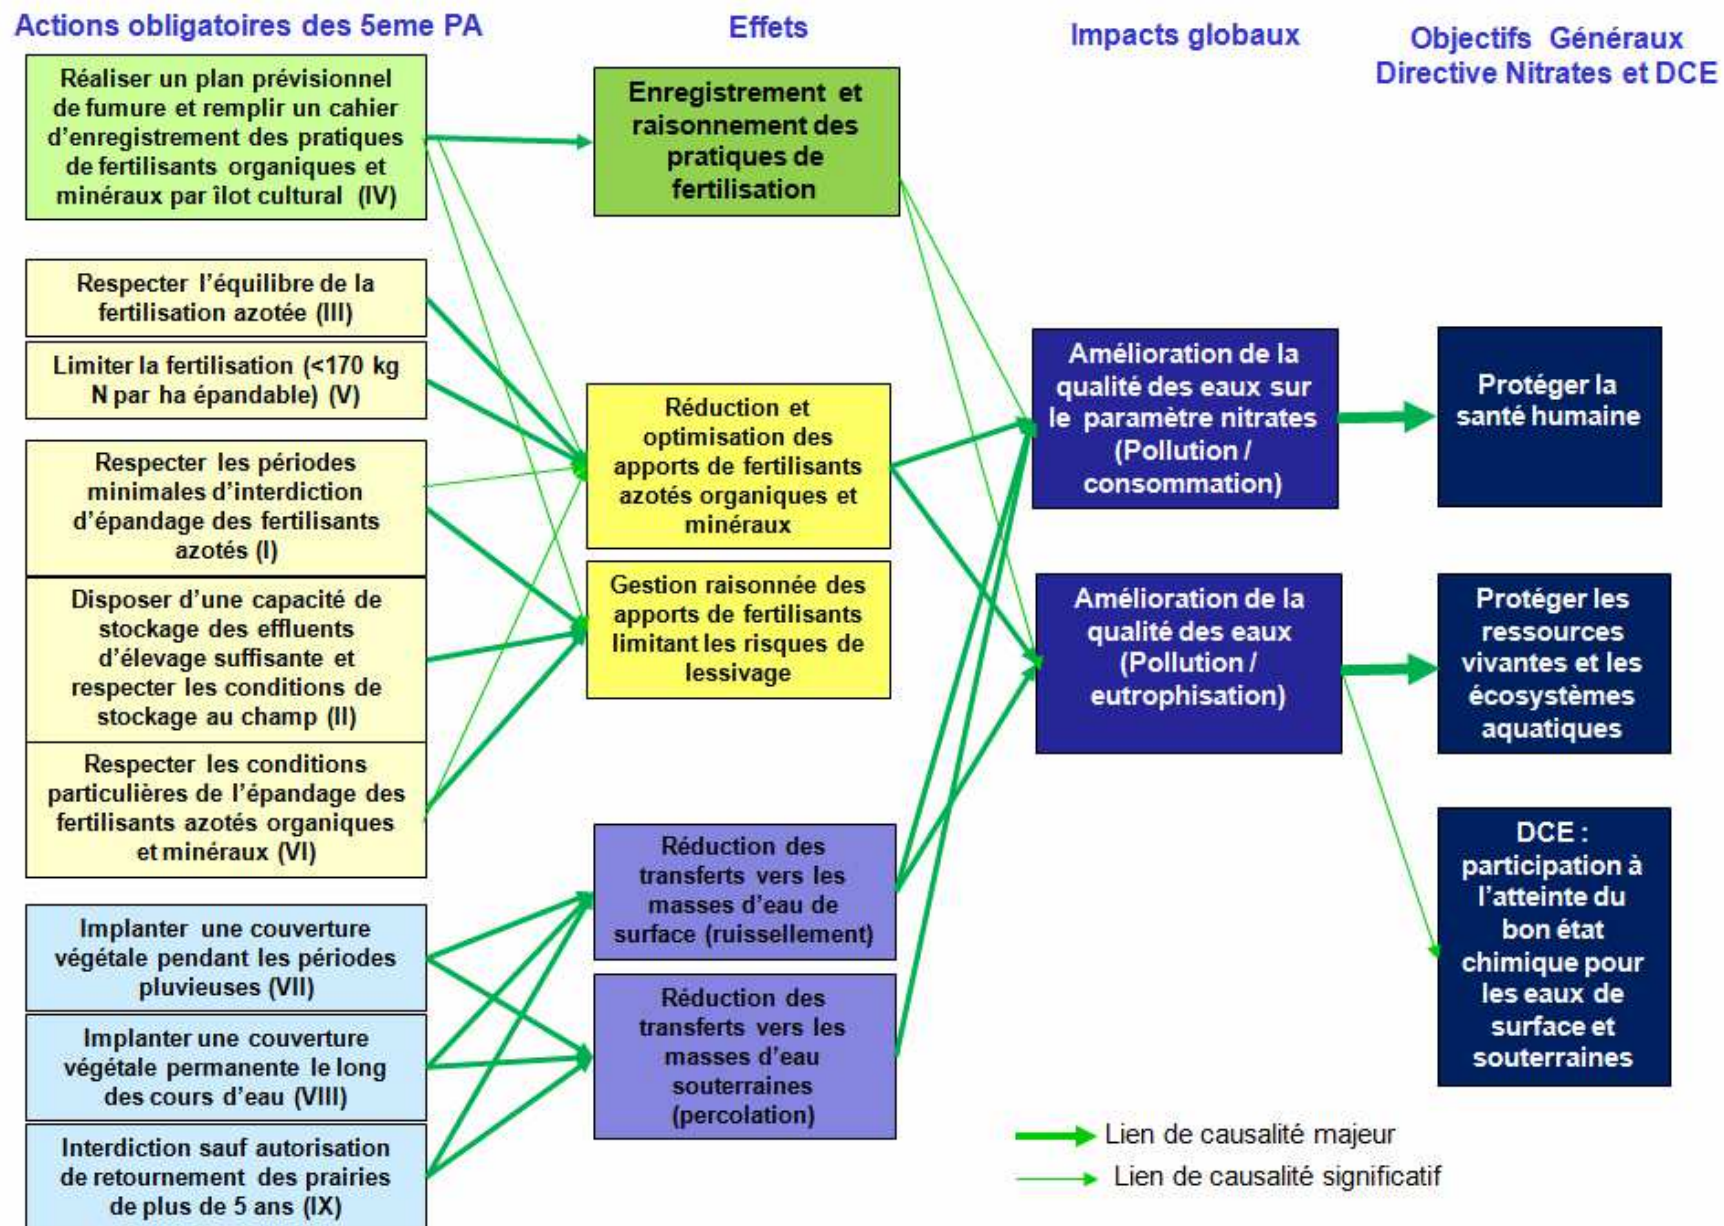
Actions obligatoires des 5eme PA

Effets

Impacts globaux

Objectifs Généraux Directive Nitrates et DCE

Réaliser un plan prévisionnel de fumure et remplir un cahier d'enregistrement des pratiques de fertilisants organiques et minéraux par îlot cultural (IV)

Respecter l'équilibre de la fertilisation azotée (III)

Limiter la fertilisation (<170 kg N par ha épandable) (V)

Respecter les périodes minimales d'interdiction d'épandage des fertilisants azotés (I)

Disposer d'une capacité de stockage des effluents d'élevage suffisante et respecter les conditions de stockage au champ (II)

Respecter les conditions particulières de l'épandage des fertilisants azotés organiques et minéraux (VI)

Implanter une couverture végétale pendant les périodes pluvieuses (VII)

Implanter une couverture végétale permanente le long des cours d'eau (VIII)

Interdiction sauf autorisation de retournement des prairies de plus de 5 ans (IX)

Enregistrement et raisonnement des pratiques de fertilisation

Réduction et optimisation des apports de fertilisants azotés organiques et minéraux

Gestion raisonnée des apports de fertilisants limitant les risques de lessivage

Réduction des transferts vers les masses d'eau de surface (ruissellement)

Réduction des transferts vers les masses d'eau souterraines (percolation)

Amélioration de la qualité des eaux sur le paramètre nitrates (Pollution / consommation)

Amélioration de la qualité des eaux (Pollution / eutrophisation)

Protéger la santé humaine

Protéger les ressources vivantes et les écosystèmes aquatiques

DCE : participation à l'atteinte du bon état chimique pour les eaux de surface et souterraines

Lien de causalité majeur

Lien de causalité significatif